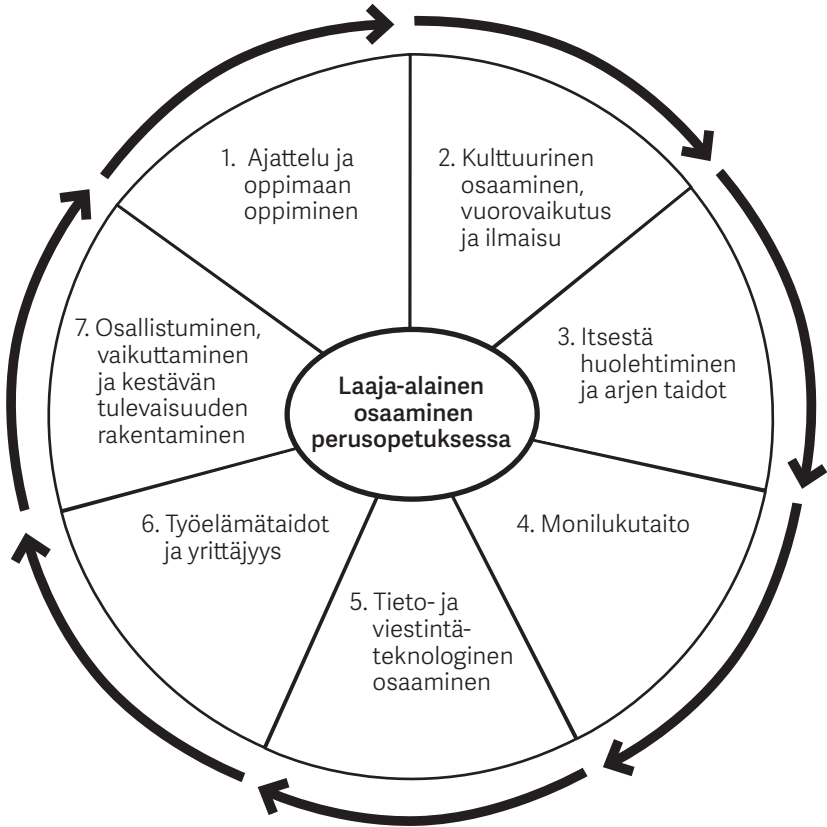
Laaja-alainen osaaminen perusopetuksessa

1. Ajattelu ja oppimaan oppiminen

2. Kulttuurinen osaaminen, vuorovaikutus ja ilmaisu

3. Itsestä huolehtiminen ja arjen taidot

4. Monilukutaito

5. Tieto- ja viestintäteknologinen osaaminen

6. Työelämätaidot ja yrittäjyys

7. Osallistuminen, vaikuttaminen ja kestävän tulevaisuuden rakentaminen